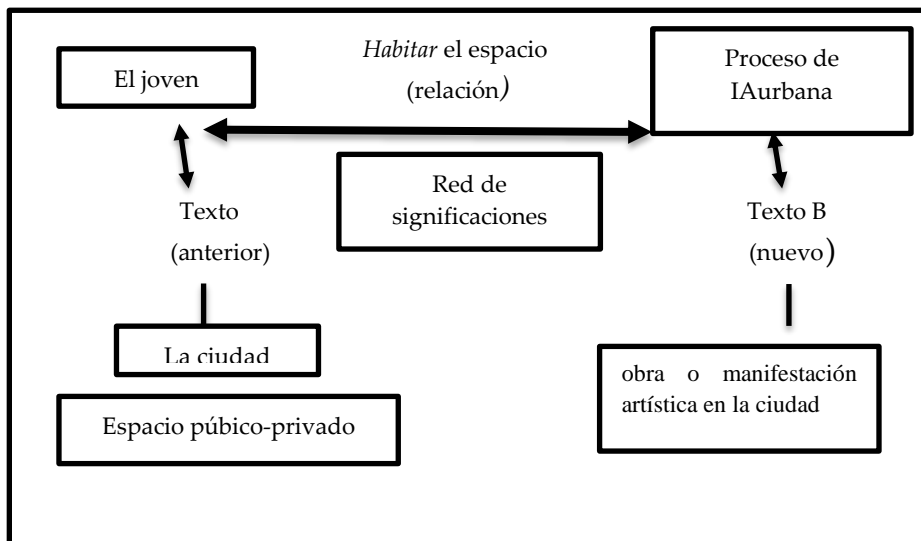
El joven

*Habitar* el espacio (relación)

Proceso de IAurbana

Red de significaciones

Texto (anterior)

Texto B (nuevo)

La ciudad

Espacio púbico-privado

obra o manifestación artística en la ciudad